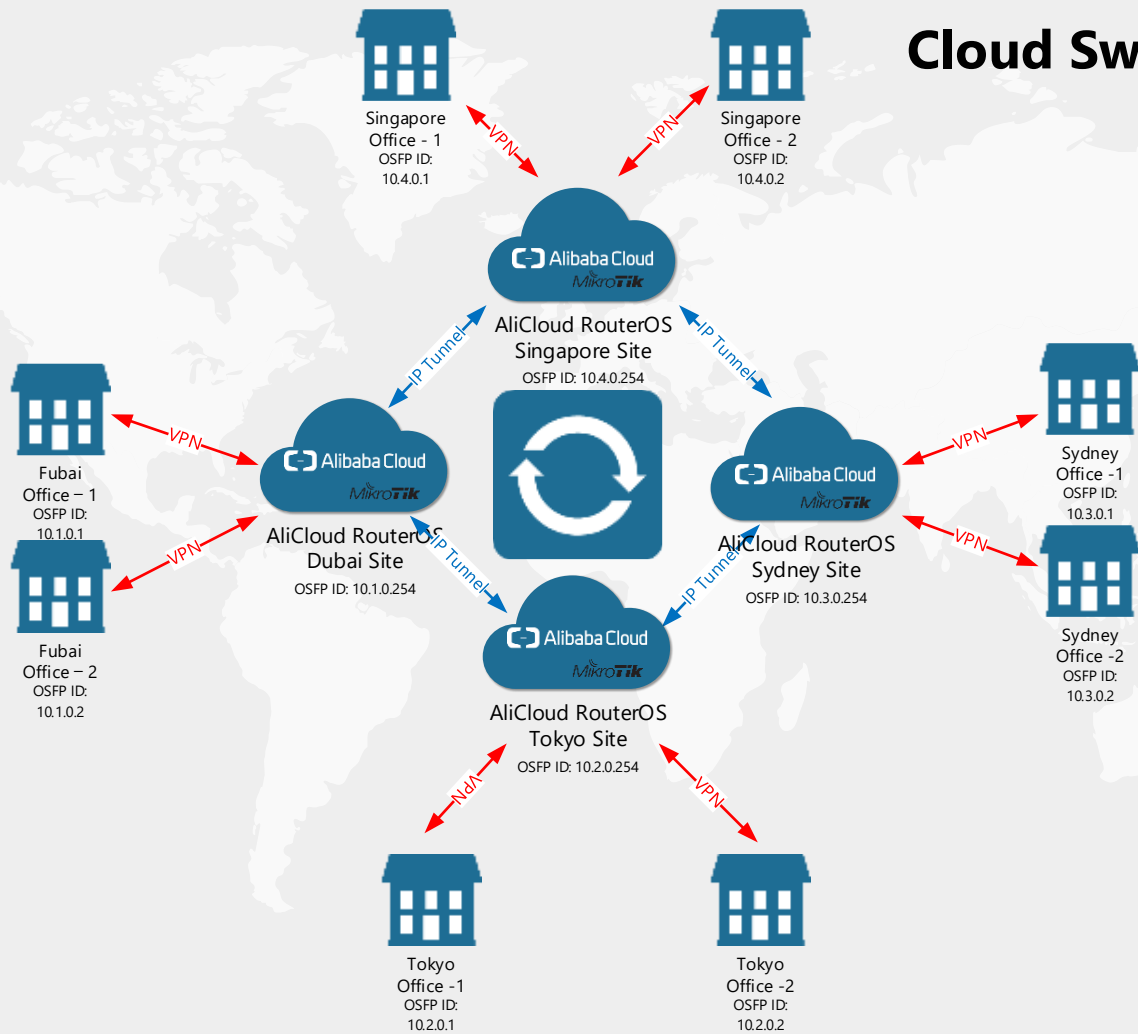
Cloud Sw

Singapore Office - 1
OSFP ID: 10.4.0.1

VPN

Singapore Office - 2
OSFP ID: 10.4.0.2

VPN

Alibaba Cloud
MikroTik

AliCloud RouterOS
Singapore Site
OSFP ID: 10.4.0.254

IP Tunnel

IP Tunnel

Fubai Office – 1
OSFP ID: 10.1.0.1

VPN

Alibaba Cloud
MikroTik

AliCloud RouterOS
Dubai Site
OSFP ID: 10.1.0.254

VPN

Fubai Office – 2
OSFP ID: 10.1.0.2

Alibaba Cloud
MikroTik

AliCloud RouterOS
Sydney Site
OSFP ID: 10.3.0.254

VPN

Sydney Office -1
OSFP ID: 10.3.0.1

VPN

Sydney Office -2
OSFP ID: 10.3.0.2

IP Tunnel

IP Tunnel

Alibaba Cloud
MikroTik

AliCloud RouterOS
Tokyo Site
OSFP ID: 10.2.0.254

VPN

VPN

Tokyo Office -1
OSFP ID: 10.2.0.1

Tokyo Office -2
OSFP ID: 10.2.0.2